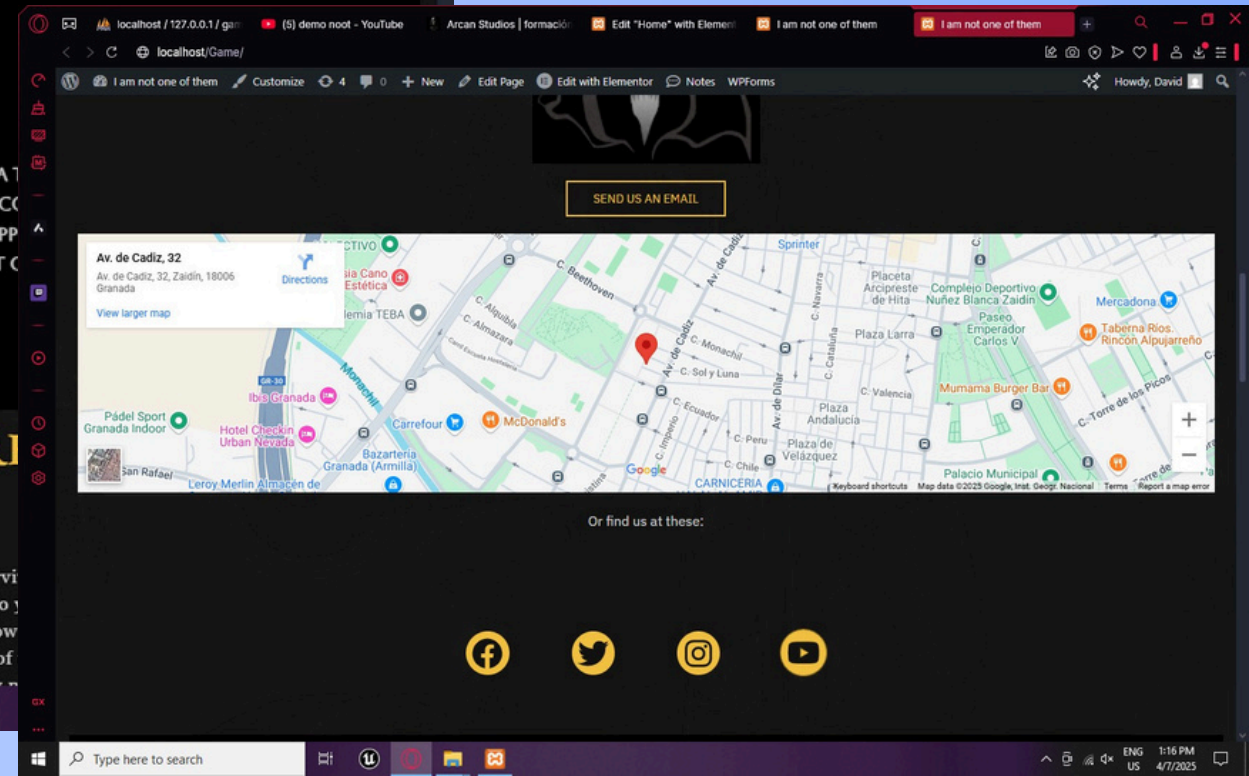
localhost / 127.0.0.1 / gam
(5) demo noot - YouTube
Arcan Studios | formación
Edit "Home" with Element
I am not one of them
I am not one of them

localhost/Game/

I am not one of them   Customize   4   0   New   Edit Page   Edit with Elementor   Notes   WPForms
Howdy, David

SEND US AN EMAIL

Av. de Cadiz, 32
Av. de Cadiz, 32, Zaidín, 18006 Granada
Directions
View larger map

CTIVO
sia Cano Estética
emia TEBA
C. Alquibla
C. Almazara
C. Beethoven
Av. de Cádiz
C. Monachil
C. Sol y Luna
C. Ecuador
C. Imperio
C. Peru
C. Chile
Av. de Dílar
C. Navarra
C. Cataluña
Sprinter
Placeta Arcipreste de Hita
Complejo Deportivo Nuñez Blanca Zaidín
Mercadona
Paseo Emperador Carlos V
Plaza Larra
Taberna Rios. Rincón Alpujarreño
Mumama Burger Bar
C. Valencia
C. Torre de los Picos
Plaza Andalucía
Plaza de Velázquez
Palacio Municipal
CARNICERIA
GR-30
Monachil
Ibis Granada
Carrefour
McDonald's
Pádel Sport Granada Indoor
Hotel Checkin Urban Nevada
Bazartería Granada (Armilla)
San Rafael
Leroy Merlin Almacén de
Google
Keyboard shortcuts   Map data ©2025 Google, Inst. Geogr. Nacional   Terms   Report a map error

Or find us at these:

Type here to search
ENG US   1:16 PM 4/7/2025